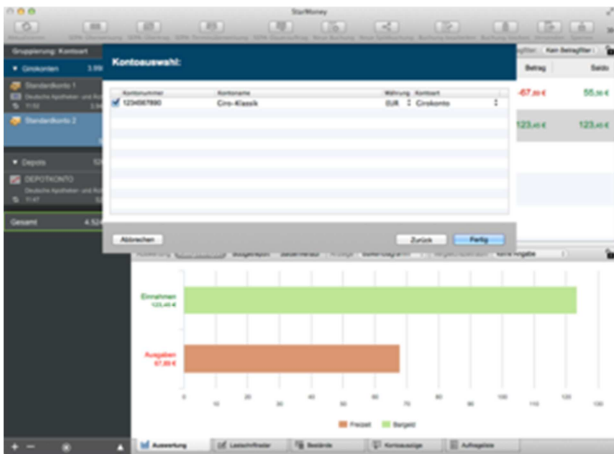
StarMoney

Gruppierung: Kontoart

Girokonten 3.99

Standardkonto 1
Deutsche Apotheker- und Ärzte
11:52

Standardkonto 2

Depots

DEPOTKONTO
Deutsche Apotheker- und Ärzte
11:47

Gesamt 4.52

Kontoauswahl:

| | Kontonummer | Kontoname | Währung | Kontoart |
|---|---|---|---|---|
| ☑ | 1234567890 | Giro-Klassik | EUR | Girokonto |

Abbrechen

Zurück

Fertig

Kein Betragfilter

Betrag

Saldo

-67,00 €

55,00 €

123,40 €

123,40 €

Einnahmen
123,40 €

Ausgaben
67,00 €

0 10 20 30 40 50 60 70 80 90 100 110 120 130

Freizeit

Bargeld

Auswertung

Lastschriftaufträge

Bestände

Kontoauszüge

Auftragsliste